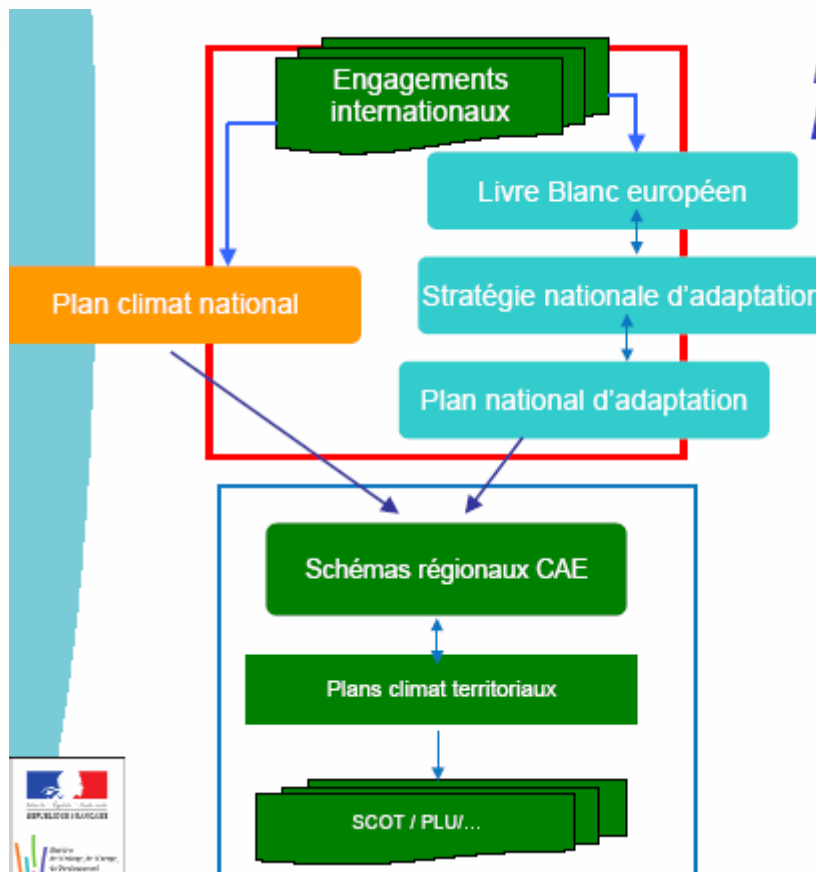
Engagements internationaux

Livre Blanc européen

Plan climat national

Stratégie nationale d'adaptation

Plan national d'adaptation

Schémas régionaux CAE

Plans climat territoriaux

SCOT / PLU/...

RÉPUBLIQUE FRANÇAISE

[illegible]